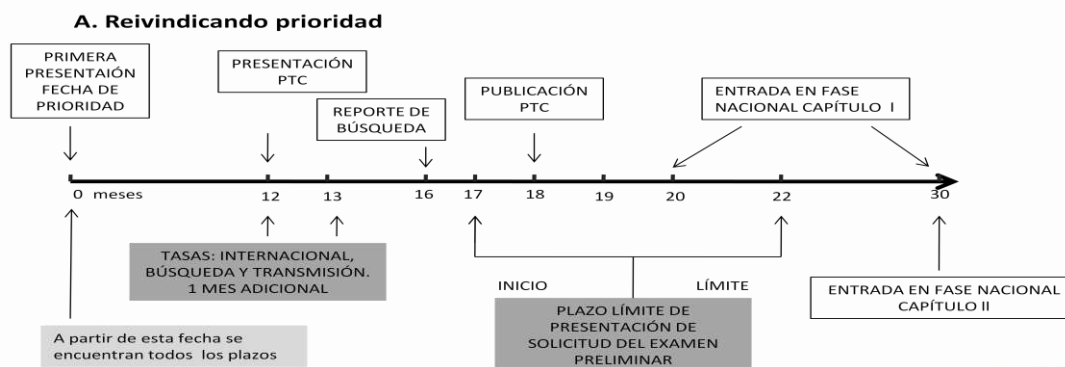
A. Reivindicando prioridad

PRIMERA PRESENTAIÓN FECHA DE PRIORIDAD

PRESENTACIÓN PTC

REPORTE DE BÚSQUEDA

PUBLICACIÓN PTC

ENTRADA EN FASE NACIONAL CAPÍTULO I

0 meses 12 13 16 17 18 19 20 22 30

TASAS: INTERNACIONAL, BÚSQUEDA Y TRANSMISIÓN. 1 MES ADICIONAL

INICIO

LÍMITE

PLAZO LÍMITE DE PRESENTACIÓN DE SOLICITUD DEL EXAMEN PRELIMINAR

ENTRADA EN FASE NACIONAL CAPÍTULO II

A partir de esta fecha se encuentran todos los plazos